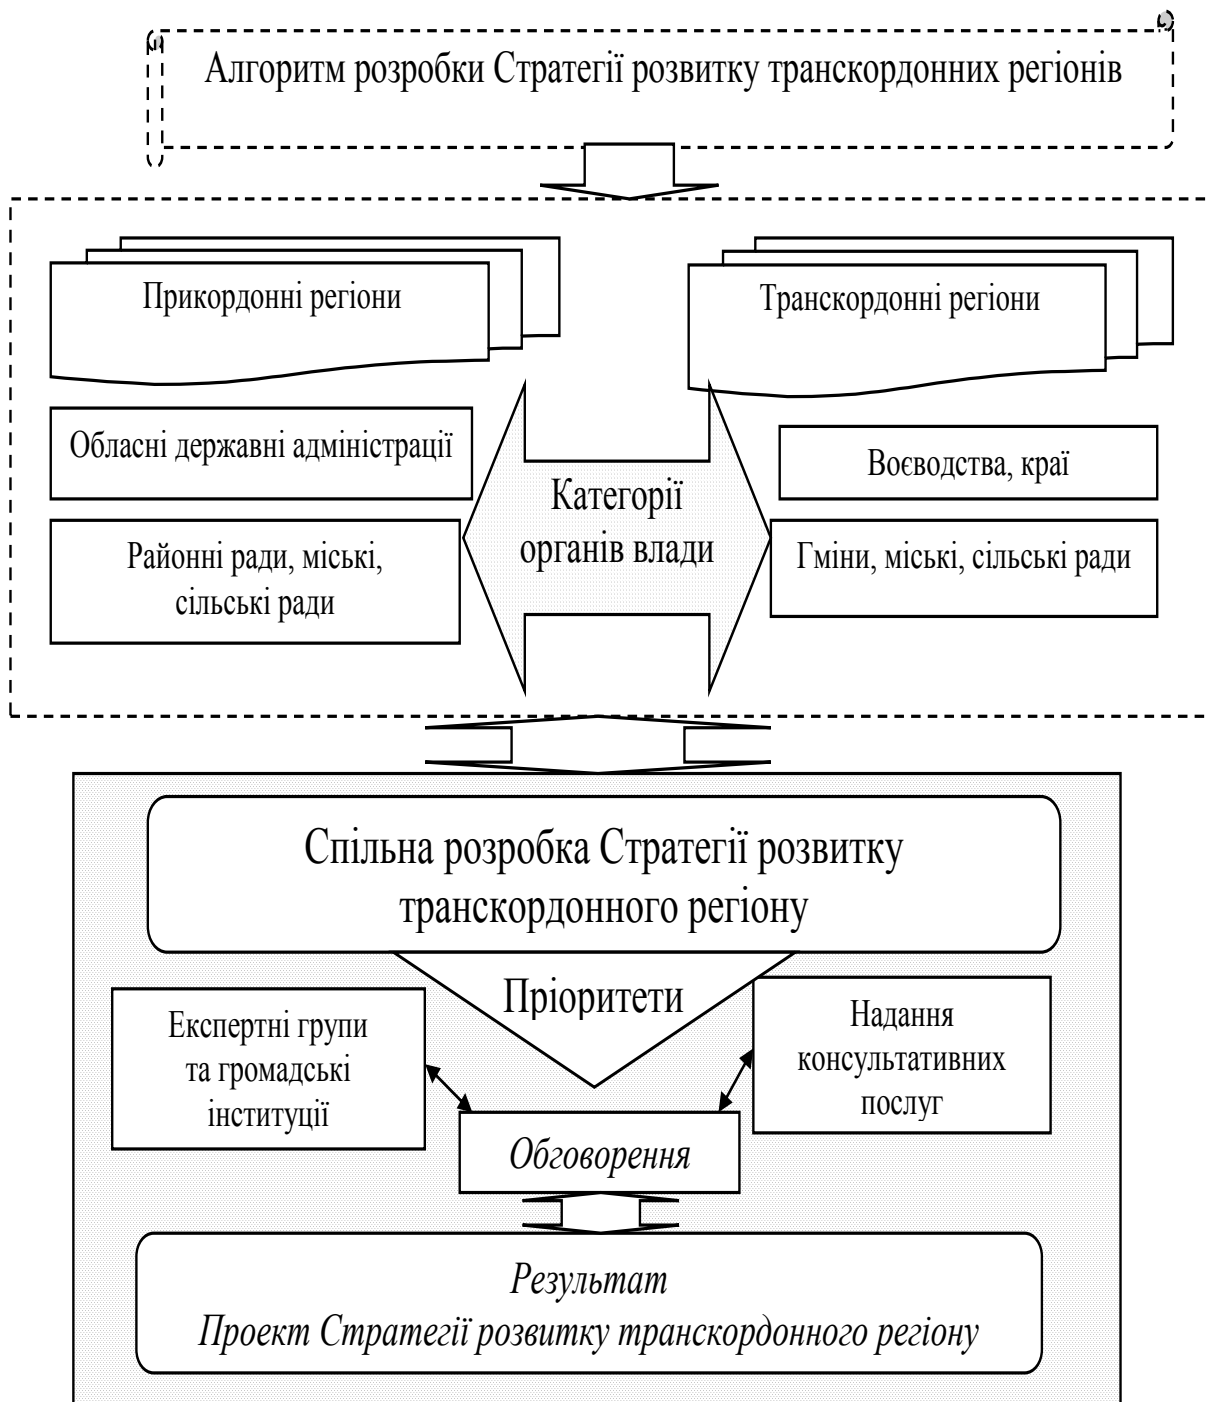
Алгоритм розробки Стратегії розвитку транскордонних регіонів

Прикордонні регіони

Транскордонні регіони

Обласні державні адміністрації

Воєводства, краї

Категорії органів влади

Районні ради, міські, сільські ради

Гміни, міські, сільські ради

Спільна розробка Стратегії розвитку транскордонного регіону

Пріоритети

Експертні групи та громадські інституції

Надання консультативних послуг

*Обговорення*

*Результат*
*Проект Стратегії розвитку транскордонного регіону*